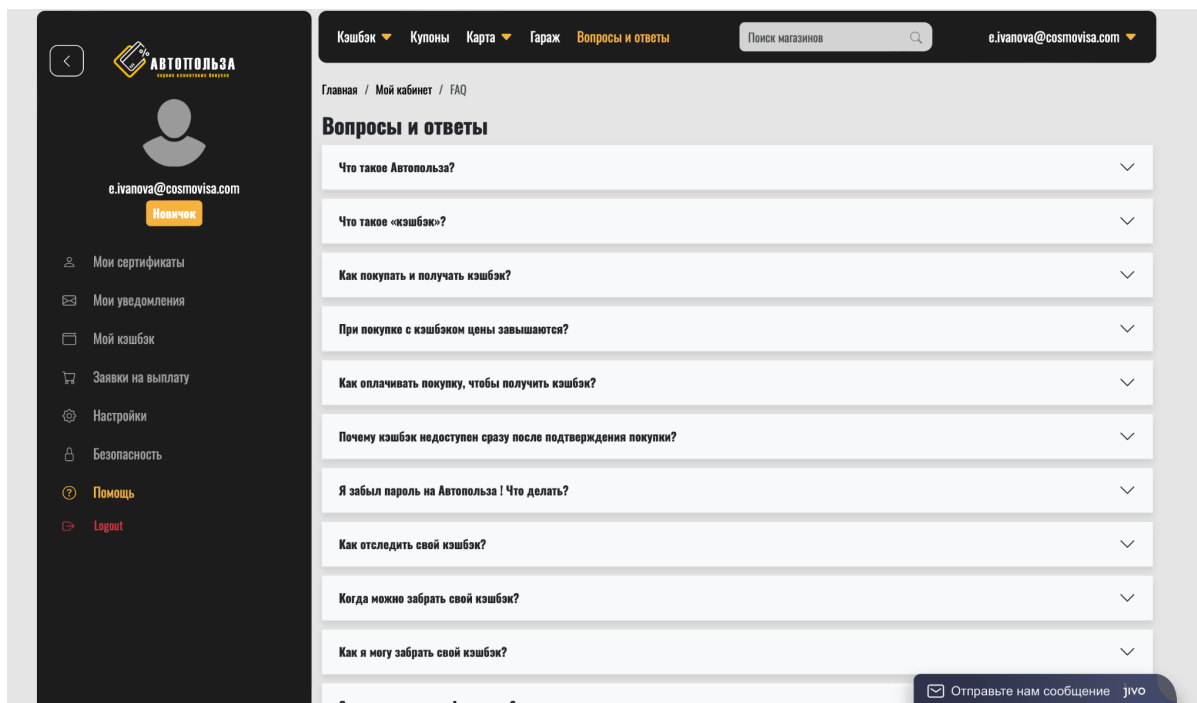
АВТОПОЛЬЗА
сервис начисления бонусов

e.ivanova@cosmovisa.com
Новичок

Мои сертификаты
Мои уведомления
Мой кэшбэк
Заявки на выплату
Настройки
Безопасность
Помощь
Logout

Кэшбэк Купоны Карта Гараж Вопросы и ответы
Поиск магазинов
e.ivanova@cosmovisa.com

Главная / Мой кабинет / FAQ

Вопросы и ответы

Что такое Автопольза?

Что такое «кэшбэк»?

Как покупать и получать кэшбэк?

При покупке с кэшбэком цены завышаются?

Как оплачивать покупку, чтобы получить кэшбэк?

Почему кэшбэк недоступен сразу после подтверждения покупки?

Я забыл пароль на Автопольза ! Что делать?

Как отследить свой кэшбэк?

Когда можно забрать свой кэшбэк?

Как я могу забрать свой кэшбэк?

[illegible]

Отправьте нам сообщение jivo